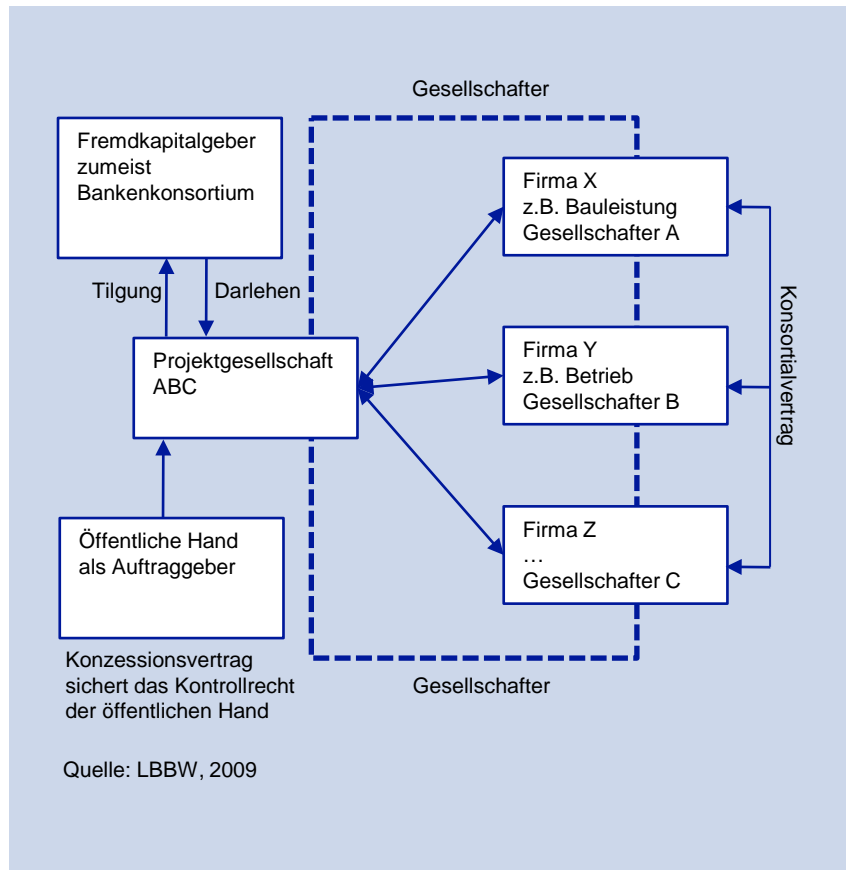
Gesellschafter

Fremdkapitalgeber zumeist Bankenkonsortium

Tilgung

Darlehen

Projektgesellschaft ABC

Öffentliche Hand als Auftraggeber

Konzessionsvertrag sichert das Kontrollrecht der öffentlichen Hand

Firma X
z.B. Bauleistung
Gesellschafter A

Firma Y
z.B. Betrieb
Gesellschafter B

Firma Z
…
Gesellschafter C

Konsortialvertrag

Gesellschafter

Quelle: LBBW, 2009